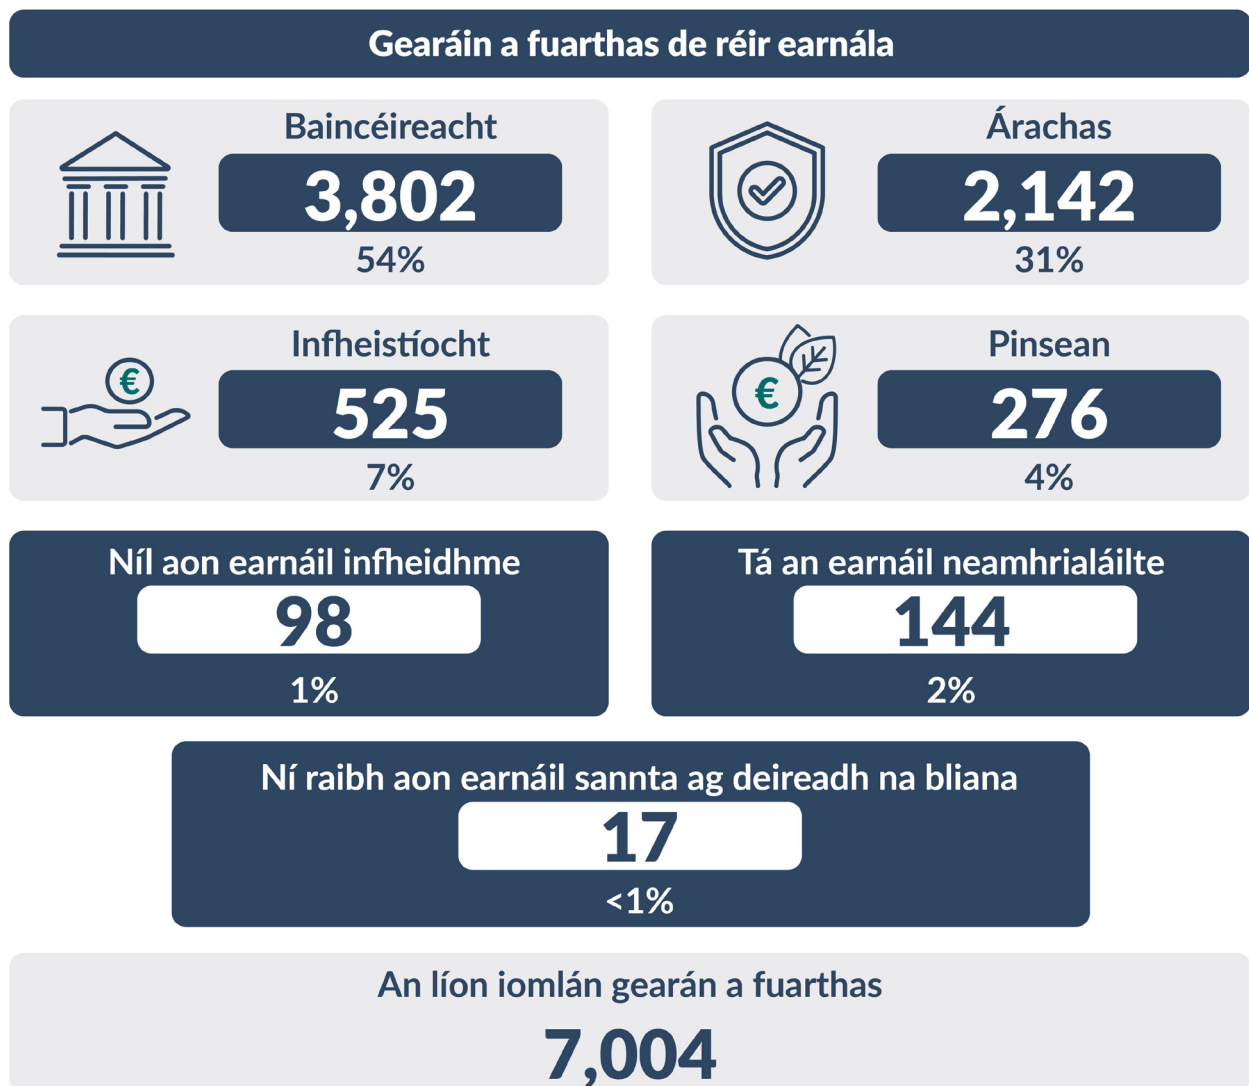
Gearáin a fuarthas de réir earnála

Baincéireacht
3,802
54%

Árachas
2,142
31%

Infheistíocht
525
7%

Pinsean
276
4%

Níl aon earnáil infheidhme
98
1%

Tá an earnáil neamhrialáilte
144
2%

Ní raibh aon earnáil sannta ag deireadh na bliana
17
<1%

An líon iomlán gearán a fuarthas
7,004